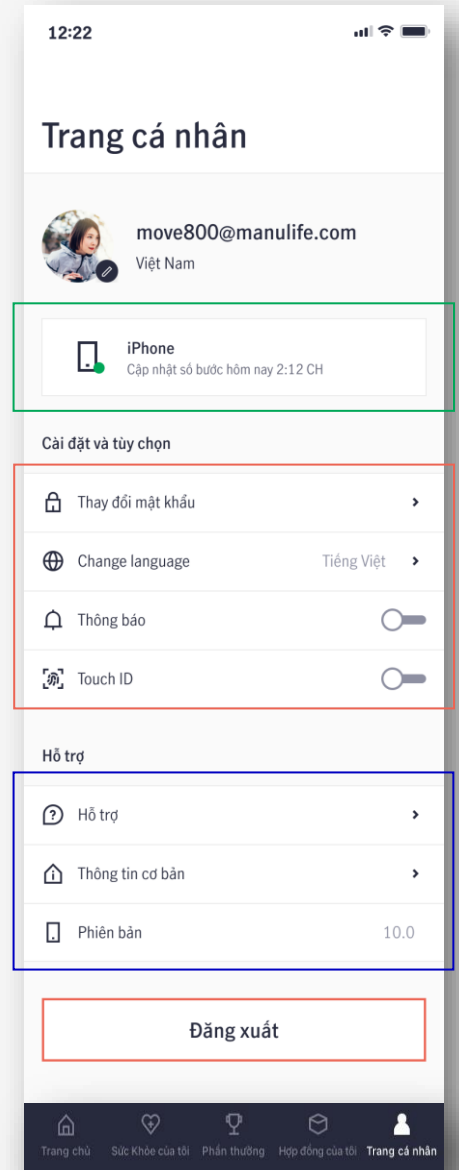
12:22

Trang cá nhân

move800@manulife.com
Việt Nam

iPhone
Cập nhật số bước hôm nay 2:12 CH

Cài đặt và tùy chọn

Thay đổi mật khẩu

Change language Tiếng Việt

Thông báo

Touch ID

Hỗ trợ

Hỗ trợ

Thông tin cơ bản

Phiên bản 10.0

Đăng xuất

Trang chủ
Sức Khỏe của tôi
Phần thưởng
Hợp đồng của tôi
Trang cá nhân